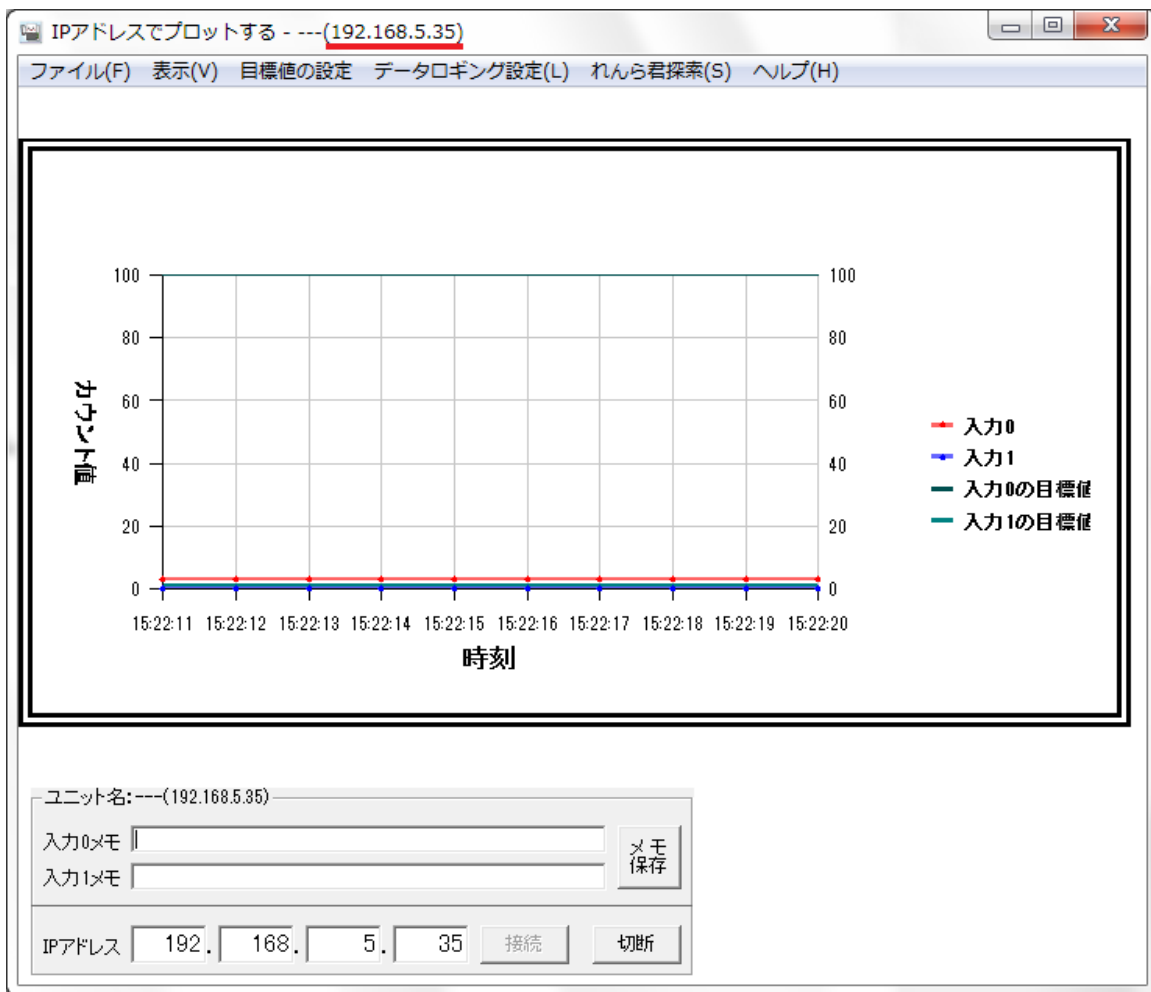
IPアドレスでプロットする - ---(192.168.5.35)

ファイル(F) 表示(V) 目標値の設定 データロギング設定(L) れんら君探索(S) ヘルプ(H)

100
80
60
40
20
0

カウント値

100
80
60
40
20
0

15:22:11 15:22:12 15:22:13 15:22:14 15:22:15 15:22:16 15:22:17 15:22:18 15:22:19 15:22:20

時刻

入力0
入力1
入力0の目標値
入力1の目標値

ユニット名:---(192.168.5.35)

入力0メモ
入力1メモ

メモ保存

IPアドレス 192. 168. 5. 35 接続 切断